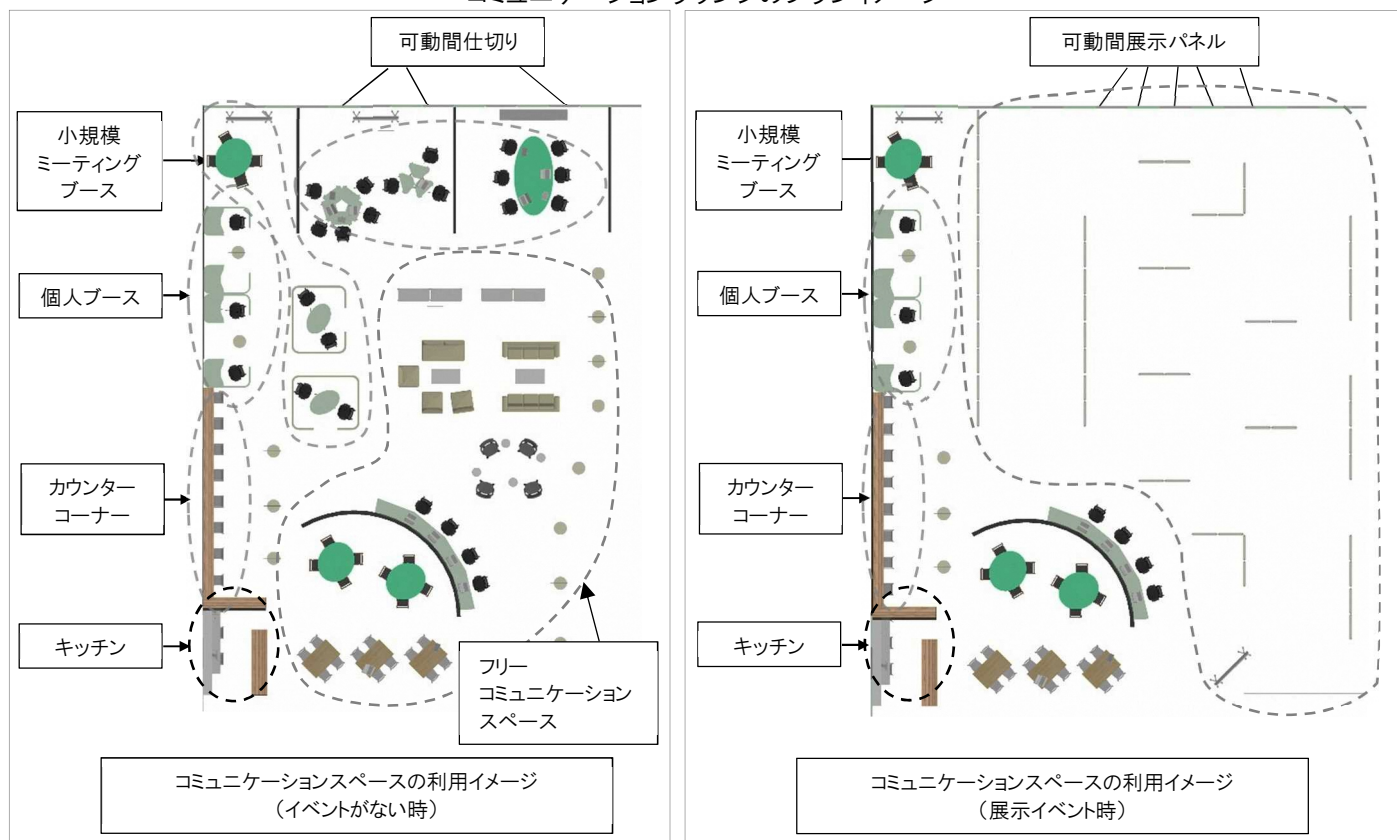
可動間仕切り

小規模ミーティングブース

個人ブース

カウンターコーナー

キッチン

フリーコミュニケーションスペース

コミュニケーションスペースの利用イメージ（イベントがない時）

可動間展示パネル

小規模ミーティングブース

個人ブース

カウンターコーナー

キッチン

コミュニケーションスペースの利用イメージ（展示イベント時）